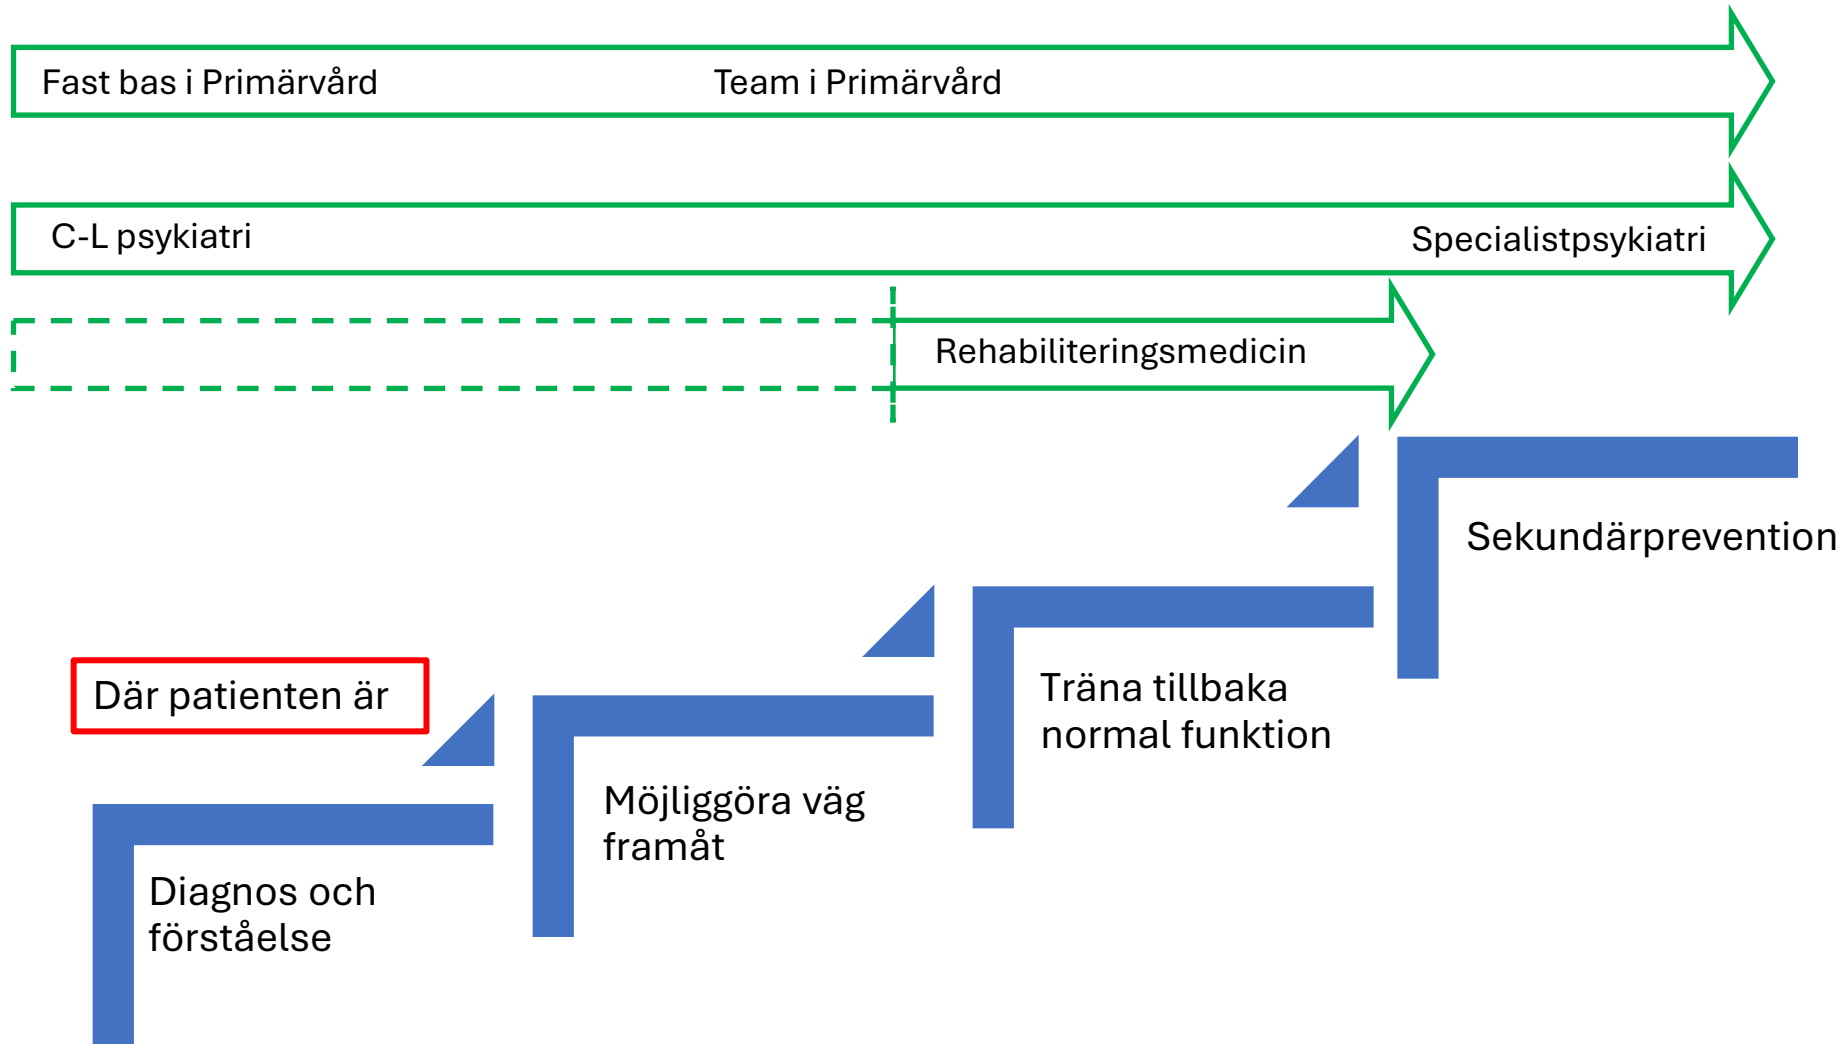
Fast bas i Primärvård

Team i Primärvård

C-L psykiatri

Specialistpsykiatri

Rehabiliteringsmedicin

Sekundärprevention

Träna tillbaka normal funktion

Där patienten är

Möjliggöra väg framåt

Diagnos och förståelse